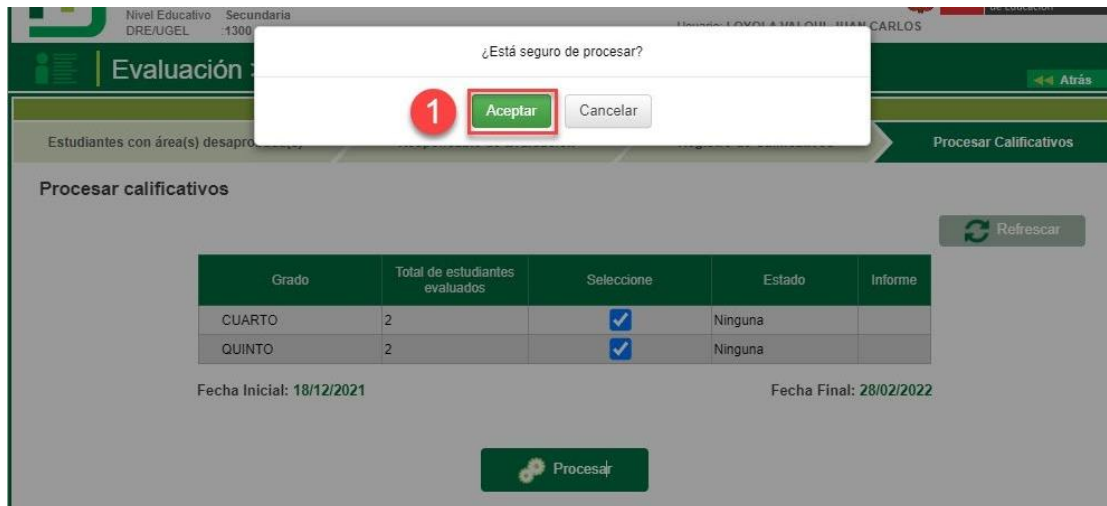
Nivel Educativo Secundaria
DRE/UGEL :1300

Usuario: LOYOLA VALQUI JUAN CARLOS

Evaluación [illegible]

◄◄ Atrás

¿Está seguro de procesar?

1

Aceptar

Cancelar

Estudiantes con área(s) desapro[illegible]

Procesar Calificativos

Procesar calificativos

Refrescar

| Grado | Total de estudiantes evaluados | Seleccione | Estado | Informe |
|---|---|---|---|---|
| CUARTO | 2 | ☑ | Ninguna | |
| QUINTO | 2 | ☑ | Ninguna | |

Fecha Inicial: 18/12/2021

Fecha Final: 28/02/2022

Procesar